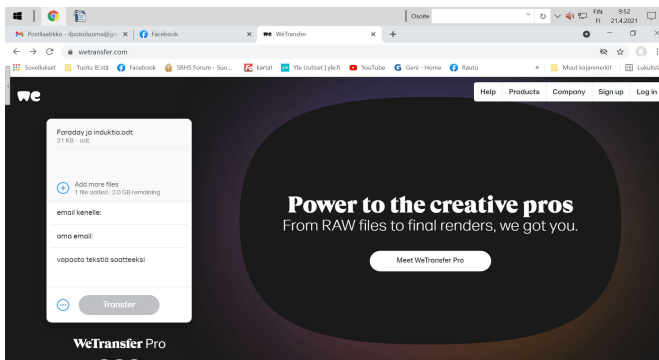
Osoite
FIN FI 9.52 21.4.2021
Postilaatikko - ilpoisoluoma@g... ×
Facebook ×
WeTransfer ×
+
wetransfer.com
Sovellukset
Tuotu IE:stä
Facebook
SRHS Forum - Suo...
kartat
Yle Uutiset | yle.fi
YouTube
Geni - Home
Rautu
»
Muut kirjanmerkit
Lukulista
we
Help
Products
Company
Sign up
Log in
Faraday ja induktio.odt
21 KB · odt
Add more files
1 file added · 2.0 GB remaining
email kenelle:
oma email:
vapaata tekstiä saatteeksi
Transfer
Power to the creative pros
From RAW files to final renders, we got you.
Meet WeTransfer Pro
WeTransfer Pro